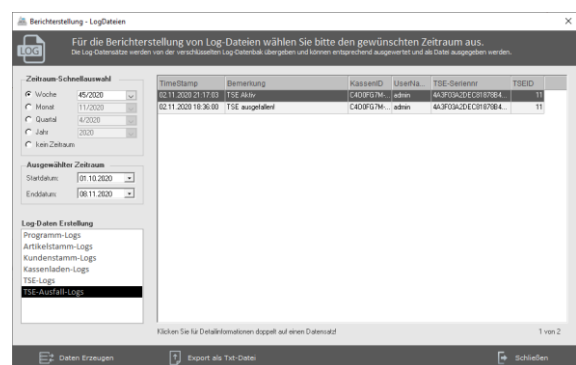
Berichterstellung - LogDateien

LOG

Für die Berichterstellung von Log-Dateien wählen Sie bitte den gewünschten Zeitraum aus.

Die Log-Datensätze werden von der verschlüsselten Log-Datenbak übergeben und können entsprechend ausgewertet und als Datei ausgegeben werden.

Zeitraum-Schnellauswahl

Woche 45/2020

Monat 11/2020

Quartal 4/2020

Jahr 2020

kein Zeitraum

Ausgewählter Zeitraum

Startdatum: 01.10.2020

Enddatum: 08.11.2020

Log-Daten Erstellung

Programm-Logs
Artikelstamm-Logs
Kundenstamm-Logs
Kassenladen-Logs
TSE-Logs
TSE-Ausfall-Logs

| TimeStamp | Bemerkung | KassenID | UserNa... | TSE-Seriennr | TSEID |
|---|---|---|---|---|---|
| 02.11.2020 21:17:03 | TSE Aktiv | C4D0FG7M-... | admin | 4A3F03A2DEC8187B4... | 11 |
| 02.11.2020 18:36:00 | TSE ausgefallen! | C4D0FG7M-... | admin | 4A3F03A2DEC8187B4... | 11 |

Klicken Sie für Detailinformationen doppelt auf einen Datensatz!

1 von 2

Daten Erzeugen

Export als Txt-Datei

Schließen